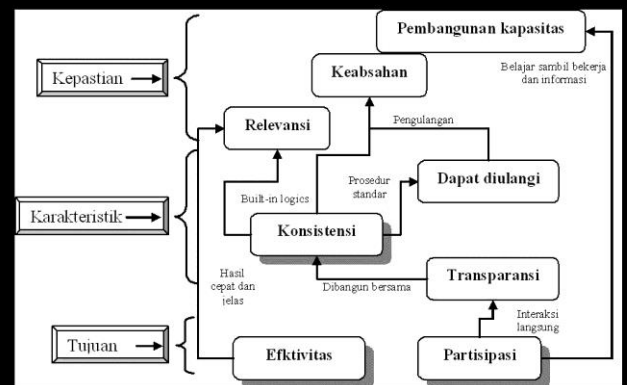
Kepastian

Karakteristik

Tujuan

Pembangunan kapasitas

Belajar sambil bekerja dan informasi

Keabsahan

Relevansi

Pengulangan

Prosedur standar

Dapat diulangi

Built-in logics

Konsistensi

Hasil cepat dan jelas

Dibangun bersama

Transparansi

Interaksi langsung

Efktivitas

Partisipasi